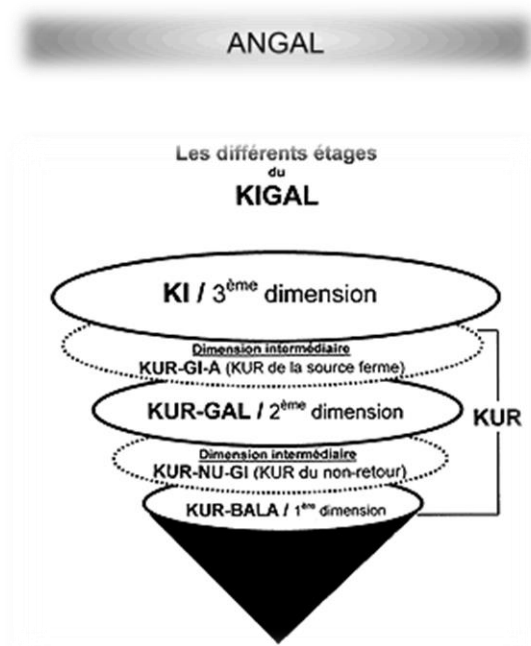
ANGAL

Les différents étages du KIGAL

KI / 3$^{ème}$ dimension

Dimension intermédiaire
KUR-GI-A (KUR de la source ferme)

KUR-GAL / 2$^{ème}$ dimension

Dimension intermédiaire
KUR-NU-GI (KUR du non-retour)

KUR-BALA / 1$^{ère}$ dimension

KUR